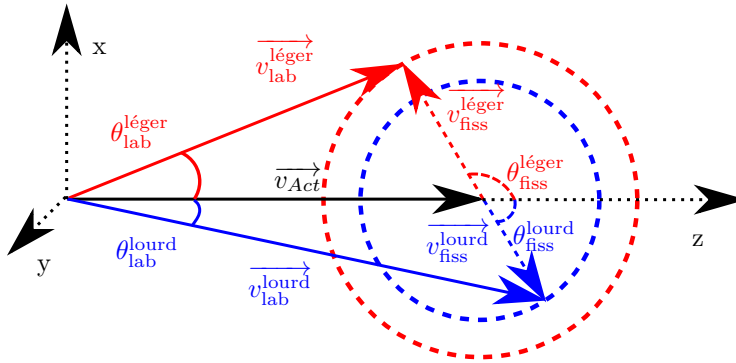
x

$\overrightarrow{v_{\text{lab}}^{\text{léger}}}$

$\theta_{\text{lab}}^{\text{léger}}$

$\overrightarrow{v_{\text{fiss}}^{\text{léger}}}$

$\theta_{\text{fiss}}^{\text{léger}}$

$\overrightarrow{v_{Act}}$

$\overrightarrow{v_{\text{fiss}}^{\text{lourd}}}$

$\theta_{\text{fiss}}^{\text{lourd}}$

z

y

$\theta_{\text{lab}}^{\text{lourd}}$

$\overrightarrow{v_{\text{lab}}^{\text{lourd}}}$